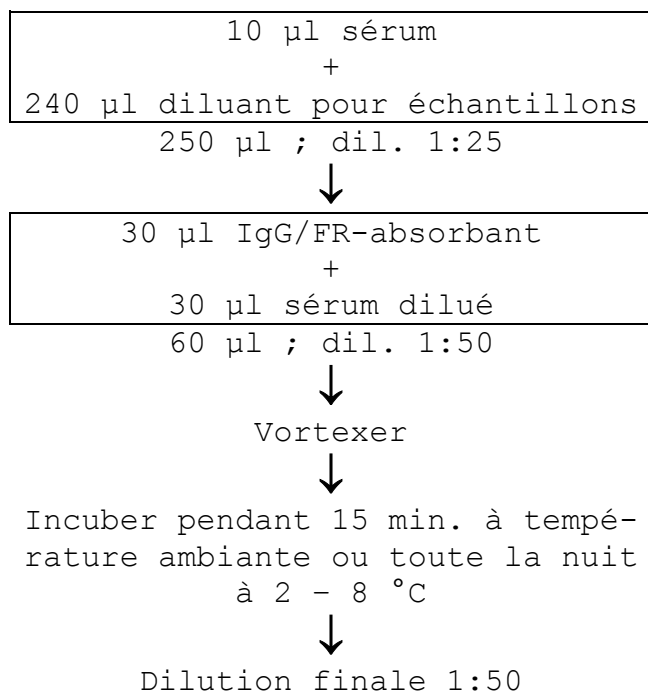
10 µl sérum
+
240 µl diluant pour échantillons

250 µl ; dil. 1:25

30 µl IgG/FR-absorbant
+
30 µl sérum dilué

60 µl ; dil. 1:50

Vortexer

Incuber pendant 15 min. à température ambiante ou toute la nuit à 2 – 8 °C

Dilution finale 1:50